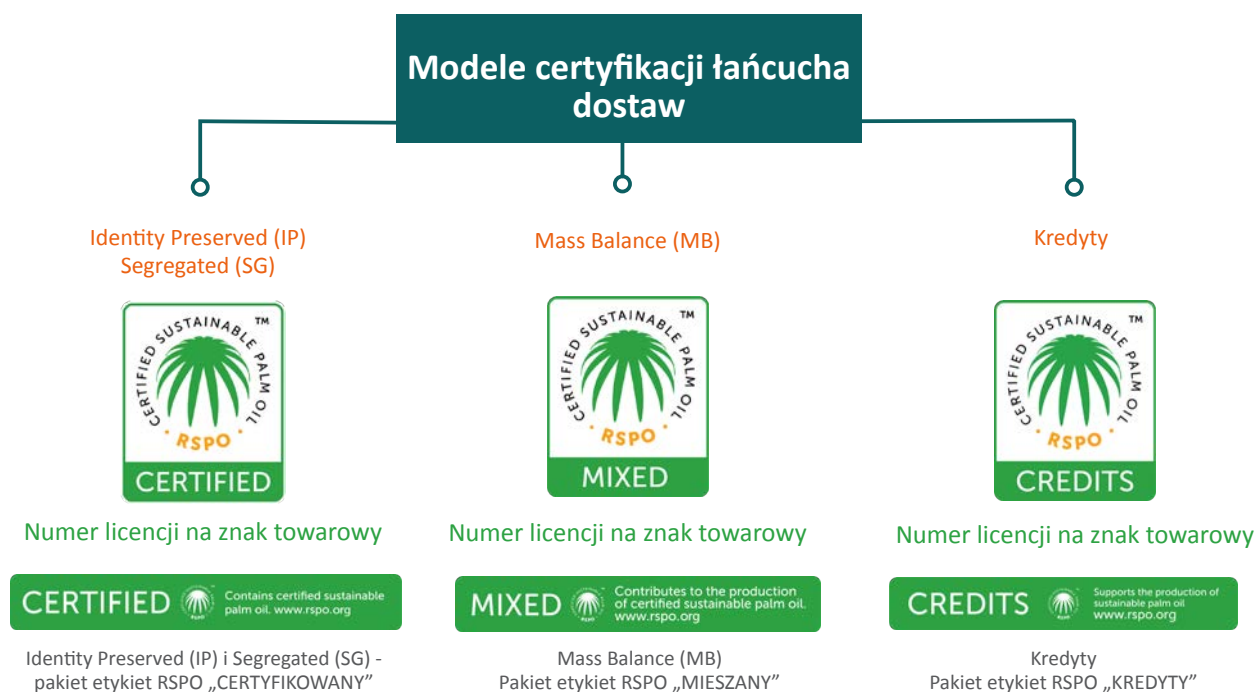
Modele certyfikacji łańcucha dostaw

Identity Preserved (IP)
Segregated (SG)

CERTIFIED SUSTAINABLE PALM OIL ™
RSPO
CERTIFIED

Numer licencji na znak towarowy

CERTIFIED Contains certified sustainable palm oil. www.rspo.org

Identity Preserved (IP) i Segregated (SG) - pakiet etykiet RSPO „CERTYFIKOWANY"

Mass Balance (MB)

CERTIFIED SUSTAINABLE PALM OIL ™
RSPO
MIXED

Numer licencji na znak towarowy

MIXED Contributes to the production of certified sustainable palm oil. www.rspo.org

Mass Balance (MB)
Pakiet etykiet RSPO „MIESZANY"

Kredyty

CERTIFIED SUSTAINABLE PALM OIL ™
RSPO
CREDITS

Numer licencji na znak towarowy

CREDITS Supports the production of sustainable palm oil www.rspo.org

Kredyty
Pakiet etykiet RSPO „KREDYTY"